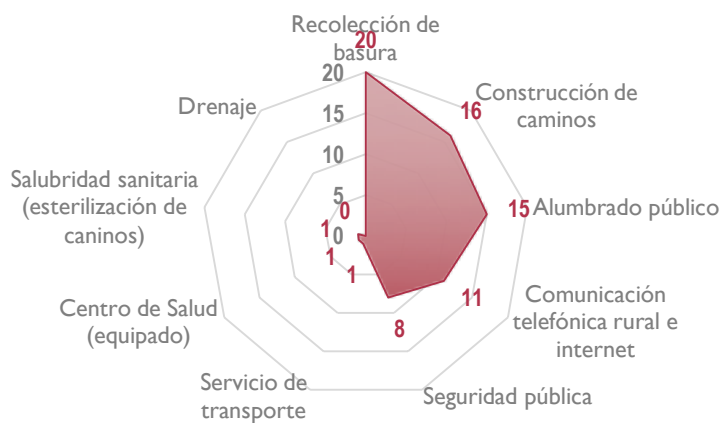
Recolección de basura
20
Construcción de caminos
16
Alumbrado público
15
Comunicación telefónica rural e internet
11
Seguridad pública
8
Servicio de transporte
1
Centro de Salud (equipado)
1
Salubridad sanitaria (esterilización de caninos)
1
Drenaje
0
20
15
10
5
0